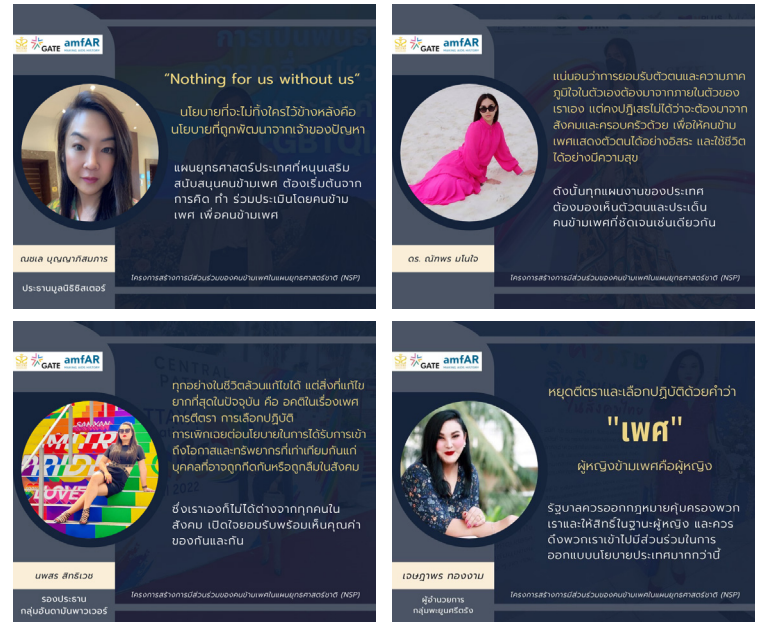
GATE amfAR

"Nothing for us without us"

นโยบายที่จะไม่ทิ้งใครไว้ข้างหลังคือนโยบายที่ถูกพัฒนามาจากเจ้าของปัญหา

แผนยุทธศาสตร์ประเทศที่หนุนเสริมสนับสนุนคนข้ามเพศ ต้องเริ่มต้นจากการคิด ทำ ร่วมประเมินโดยคนข้ามเพศ เพื่อคนข้ามเพศ

ณชเล บุญญาภิสมภาร

ประธานมูลนิธิซิสเตอร์

โครงการสร้างการมีส่วนร่วมของคนข้ามเพศในแผนยุทธศาสตร์ชาติ (NSP)

GATE amfAR

แน่นอนว่าการยอมรับตัวตนและความภาคภูมิใจในตัวเองต้องมาจากภายในตัวของเราเอง แต่คงปฏิเสธไม่ได้ว่าจะต้องมาจากสังคมและครอบครัวด้วย เพื่อให้คนข้ามเพศแสดงตัวตนได้อย่างอิสระ และใช้ชีวิตได้อย่างมีความสุข

ดังนั้นทุกแผนงานของประเทศต้องมองเห็นตัวตนและประเด็นคนข้ามเพศที่ชัดเจนเช่นเดียวกัน

ดร. ณัฐพร มโนใจ

โครงการสร้างการมีส่วนร่วมของคนข้ามเพศในแผนยุทธศาสตร์ชาติ (NSP)

GATE amfAR

ทุกอย่างในชีวิตล้วนแก้ไขได้ แต่สิ่งที่แก้ไขยากที่สุดในปัจจุบัน คือ อคติในเรื่องเพศ การตีตรา การเลือกปฏิบัติ การเพิกเฉยต่อนโยบายในการได้รับการเข้าถึงโอกาสและทรัพยากรที่เท่าเทียมกันแก่บุคคลที่อาจถูกกีดกันหรือถูกลืมในสังคม

ซึ่งเราเองก็ไม่ได้ต่างจากทุกคนในสังคม เปิดใจยอมรับพร้อมเห็นคุณค่าของกันและกัน

นพสร สิทธิเวช

รองประธาน
กลุ่มอันดามันพาวเวอร์

โครงการสร้างการมีส่วนร่วมของคนข้ามเพศในแผนยุทธศาสตร์ชาติ (NSP)

GATE amfAR

หยุดตีตราและเลือกปฏิบัติด้วยคำว่า

"เพศ"

ผู้หญิงข้ามเพศคือผู้หญิง

รัฐบาลควรออกกฎหมายคุ้มครองพวกเราและให้สิทธิ์ในฐานะผู้หญิง และควรดึงพวกเราเข้าไปมีส่วนร่วมในการออกแบบนโยบายประเทศมากกว่านี้

เจษฎาพร ทองงาม

ผู้อำนวยการ
กลุ่มพยุนครีตรัง

โครงการสร้างการมีส่วนร่วมของคนข้ามเพศในแผนยุทธศาสตร์ชาติ (NSP)